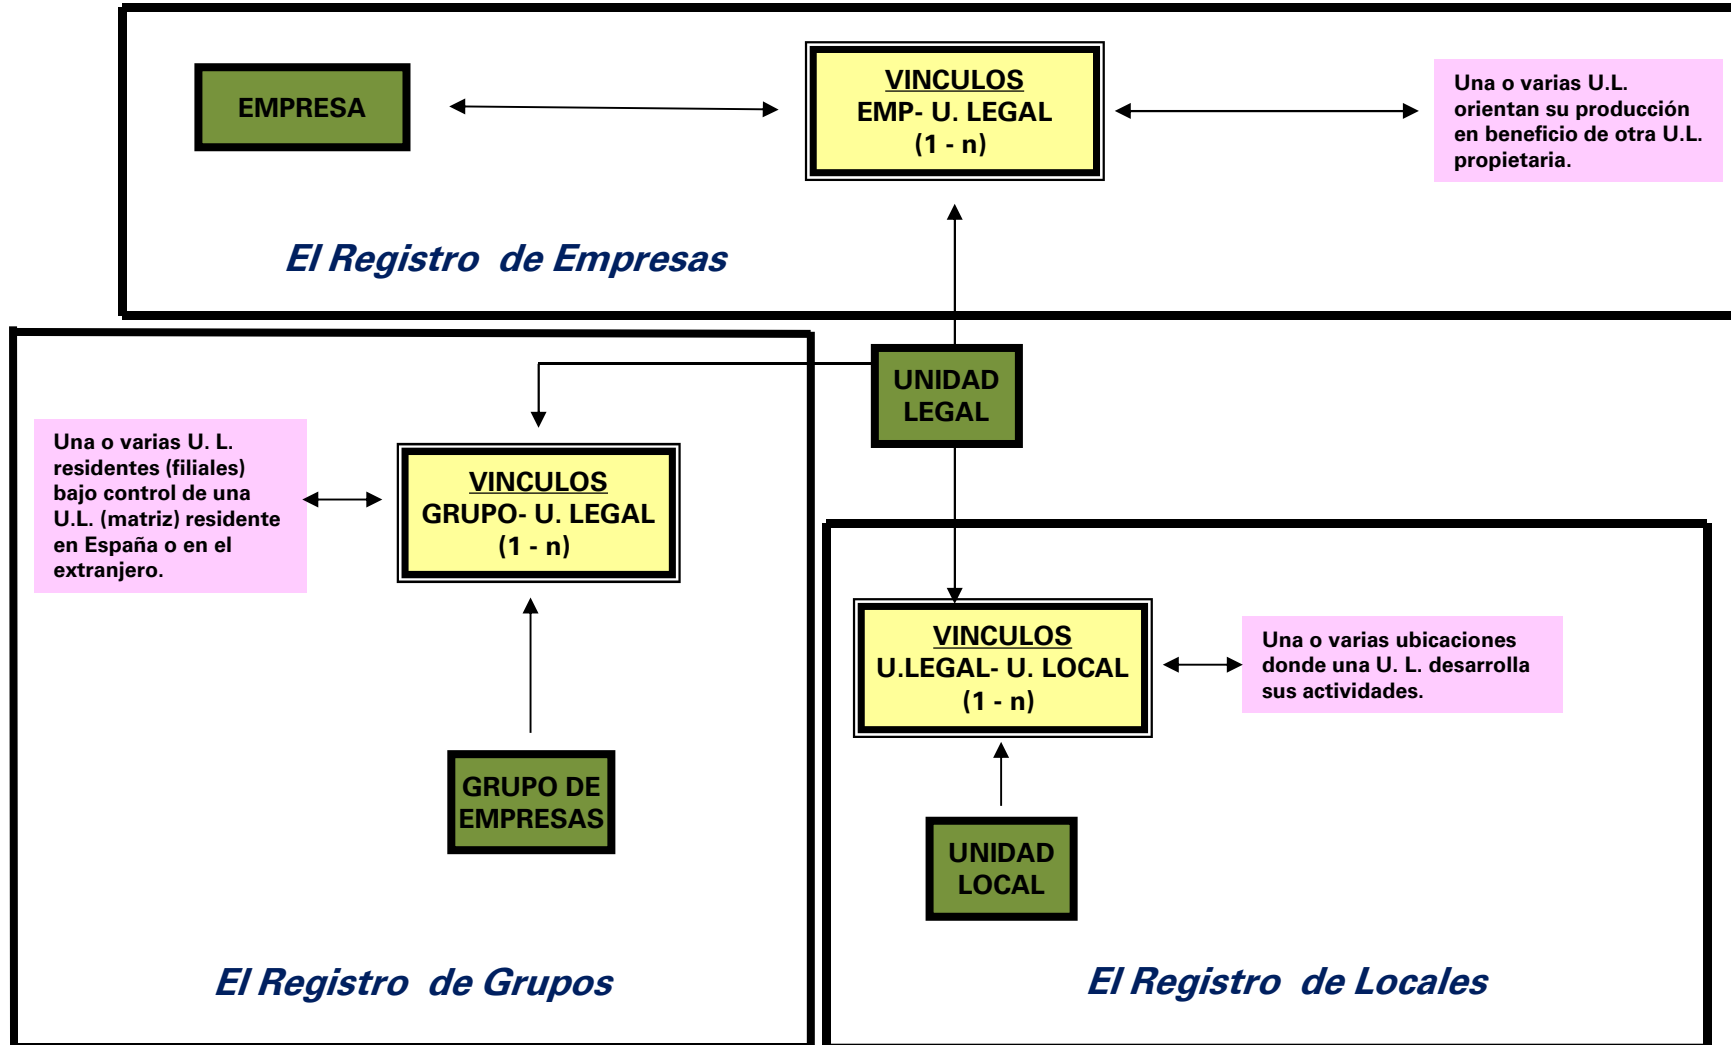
EMPRESA

VINCULOS
EMP- U. LEGAL
(1 - n)

Una o varias U.L. orientan su producción en beneficio de otra U.L. propietaria.

El Registro de Empresas

UNIDAD LEGAL

Una o varias U. L. residentes (filiales) bajo control de una U.L. (matriz) residente en España o en el extranjero.

VINCULOS
GRUPO- U. LEGAL
(1 - n)

GRUPO DE EMPRESAS

El Registro de Grupos

VINCULOS
U.LEGAL- U. LOCAL
(1 - n)

Una o varias ubicaciones donde una U. L. desarrolla sus actividades.

UNIDAD LOCAL

El Registro de Locales